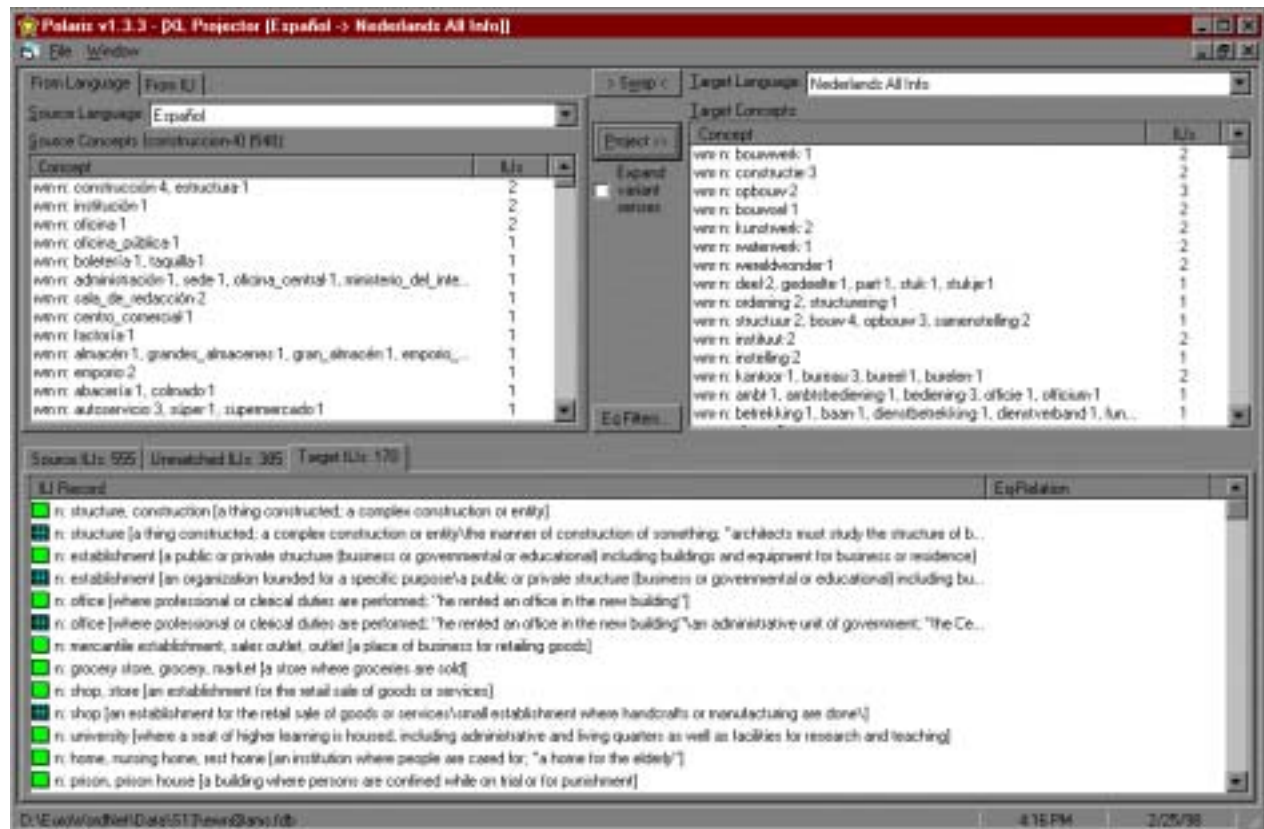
Polaris v1.3.3 - [XL Projector [Español -> Nederlands All Info]]
File Window

From Language | From ILI

Source Language Español

Source Concepts (construcción-4) (548)

| Concept | ILIs |
|---|---|
| wn n: construcción 4, estructura 1 | 2 |
| wn n: institución 1 | 2 |
| wn n: oficina 1 | 2 |
| wn n: oficina_pública 1 | 1 |
| wn n: boletería 1, taquilla 1 | 1 |
| wn n: administración 1, sede 1, oficina_central 1, ministerio_del_inte... | 1 |
| wn n: sala_de_redacción 2 | 1 |
| wn n: centro_comercial 1 | 1 |
| wn n: factoría 1 | 1 |
| wn n: almacén 1, grandes_almacenes 1, gran_almacén 1, emporio_... | 1 |
| wn n: emporio 2 | 1 |
| wn n: abacería 1, colmado 1 | 1 |
| wn n: autoservicio 3, súper 1, supermercado 1 | 1 |

> Swap <

Project >>

Expand variant senses

Eq Filters...

Target Language Nederlands All Info

Target Concepts

| Concept | ILIs |
|---|---|
| wn n: bouwwerk 1 | 2 |
| wn n: constructie 3 | 2 |
| wn n: opbouw 2 | 3 |
| wn n: bouwsel 1 | 2 |
| wn n: kunstwerk 2 | 2 |
| wn n: waterwerk 1 | 2 |
| wn n: wereldwonder 1 | 2 |
| wn n: deel 2, gedeelte 1, part 1, stuk 1, stukje 1 | 1 |
| wn n: ordening 2, structurering 1 | 1 |
| wn n: structuur 2, bouw 4, opbouw 3, samenstelling 2 | 1 |
| wn n: instituut 2 | 2 |
| wn n: instelling 2 | 1 |
| wn n: kantoor 1, bureau 3, bureel 1, buralen 1 | 2 |
| wn n: ambt 1, ambtsbediening 1, bediening 3, officie 1, officium 1 | 1 |
| wn n: betrekking 1, baan 1, dienstbetrekking 1, dienstverband 1, fun... | 1 |

Source ILIs: 555 | Unmatched ILIs: 385 | Target ILIs: 170

| ILI Record | EqRelation |
|---|---|
| n: structure, construction [a thing constructed; a complex construction or entity] | |
| n: structure [a thing constructed; a complex construction or entity\the manner of construction of something; "architects must study the structure of b... | |
| n: establishment [a public or private structure (business or governmental or educational) including buildings and equipment for business or residence] | |
| n: establishment [an organization founded for a specific purpose\a public or private structure (business or governmental or educational) including bu... | |
| n: office [where professional or clerical duties are performed; "he rented an office in the new building"] | |
| n: office [where professional or clerical duties are performed; "he rented an office in the new building"\an administrative unit of government; "the Ce... | |
| n: mercantile establishment, sales outlet, outlet [a place of business for retailing goods] | |
| n: grocery store, grocery, market [a store where groceries are sold] | |
| n: shop, store [an establishment for the retail sale of goods or services] | |
| n: shop [an establishment for the retail sale of goods or services\small establishment where handcrafts or manufacturing are done\] | |
| n: university [where a seat of higher learning is housed, including administrative and living quarters as well as facilities for research and teaching] | |
| n: home, nursing home, rest home [an institution where people are cared for; "a home for the elderly"] | |
| n: prison, prison house [a building where persons are confined while on trial or for punishment] | |

D:\EuroWordNet\Data\517\words\ans.fdb | 4:16 PM | 2/25/98